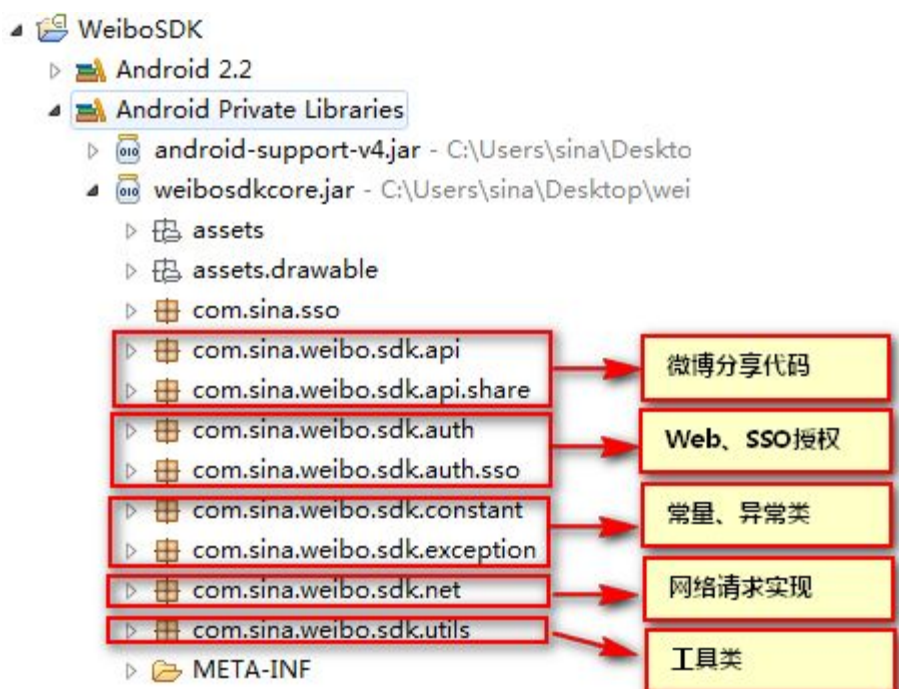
WeiboSDK
Android 2.2
Android Private Libraries
android-support-v4.jar - C:\Users\sina\Deskto
weibosdkcore.jar - C:\Users\sina\Desktop\wei
assets
assets.drawable
com.sina.sso
com.sina.weibo.sdk.api
com.sina.weibo.sdk.api.share
微博分享代码
com.sina.weibo.sdk.auth
com.sina.weibo.sdk.auth.sso
Web、SSO授权
com.sina.weibo.sdk.constant
com.sina.weibo.sdk.exception
常量、异常类
com.sina.weibo.sdk.net
网络请求实现
com.sina.weibo.sdk.utils
工具类
META-INF